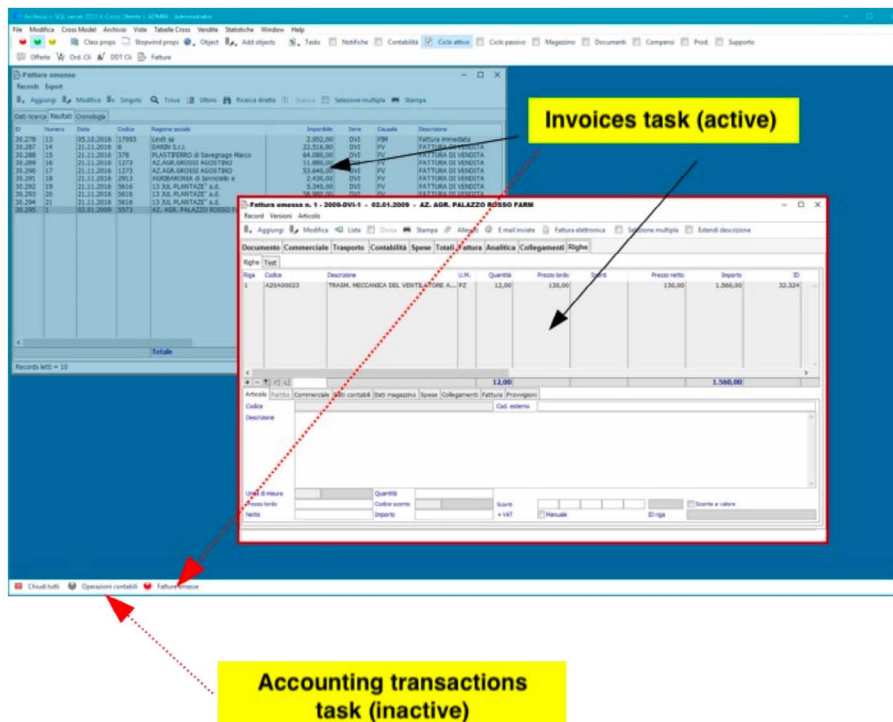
Archivio - SQL server 2012 6 Cross Utente = ADMIN - Administrator

File Modifica Cross Model Archivio Viste Tabelle Cross Vendite Statistiche Window Help

Class props Stopwind props Object Add objects Tasks Notifiche Contabilità Ciclo attivo Ciclo passivo Magazzino Documenti Compensi Prod. Supporto

Offerte Ord. Cli DDT Cli Fatture

Fatture emesse

Records Export

Aggiungi Modifica Singolo Trova Ultimi Ricerca diretta Stampa Selezione multipla Stampa

Dati ricerca Risultati Cronologia

| ID | Numero | Data | Codice | Ragione sociale | Imponibile | Serie | Causale | Descrizione |
|---|---|---|---|---|---|---|---|---|
| 30.278 | 13 | 05.10.2016 | 17093 | Lindt sa | 2.952,00 | DVI | FIM | Fattura immediata |
| 30.287 | 14 | 21.11.2016 | 6 | DARIN S.r.l. | 22.516,80 | DVI | FV | FATTURA DI VENDITA |
| 30.288 | 15 | 21.11.2016 | 378 | PLASTIFERRO di Savegnago Marco | 64.086,00 | DVI | FV | FATTURA DI VENDITA |
| 30.289 | 16 | 21.11.2016 | 1273 | AZ.AGR.GROSSI AGOSTINO | 11.880,00 | DVI | FV | FATTURA DI VENDITA |
| 30.290 | 17 | 21.11.2016 | 1273 | AZ.AGR.GROSSI AGOSTINO | 53.640,00 | DVI | FV | FATTURA DI VENDITA |
| 30.291 | 18 | 21.11.2016 | 2913 | AGRIBARONIA di Iannicello e | 2.430,00 | DVI | FV | FATTURA DI VENDITA |
| 30.292 | 19 | 21.11.2016 | 5616 | 13 XIL PLANTAZE' a.d. | 5.340,00 | DVI | FV | FATTURA DI VENDITA |
| 30.293 | 20 | 21.11.2016 | 5616 | 13 XIL PLANTAZE' a.d. | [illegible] | DVI | FV | FATTURA DI VENDITA |
| 30.294 | 21 | 21.11.2016 | 5616 | 13 XIL PLANTAZE' a.d. | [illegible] | DVI | FV | FATTURA DI VENDITA |
| 30.295 | 1 | 02.01.2009 | 5573 | AZ. AGR. PALAZZO ROSSO F | | | | |

Totale

Records letti = 10

Invoices task (active)

Fattura emessa n. 1 - 2009-DVI-1 - 02.01.2009 - AZ. AGR. PALAZZO ROSSO FARM

Record Versioni Articolo

Aggiungi Modifica Lista Elimina Stampa Allegati E-mail inviate Fattura elettronica Selezione multipla Estendi descrizione

Documento Commerciale Trasporto Contabilità Spese Totali Fattura Analitica Collegamenti Righe

Righe Testi

| Riga | Codice | Descrizione | U.M. | Quantità | Prezzo lordo | Sconti | Prezzo netto | Importo | ID |
|---|---|---|---|---|---|---|---|---|---|
| 1 | A20A00023 | TRASM. MECCANICA DEL VENTILATORE A... | PZ | 12,00 | 130,00 | | 130,00 | 1.560,00 | 32.324 |

12,00 1.560,00

Articolo Partita Commerciale Dati contabili Dati magazzino Spese Collegamenti Fattura Provvigioni

Codice Cod. esterno

Descrizione

Unità di misura Quantità
Prezzo lordo Codice sconto Sconti Sconto a valore
Netto Importo + VAT Manuale ID riga

Chiudi tutti Operazioni contabili Fatture emesse

Accounting transactions task (inactive)